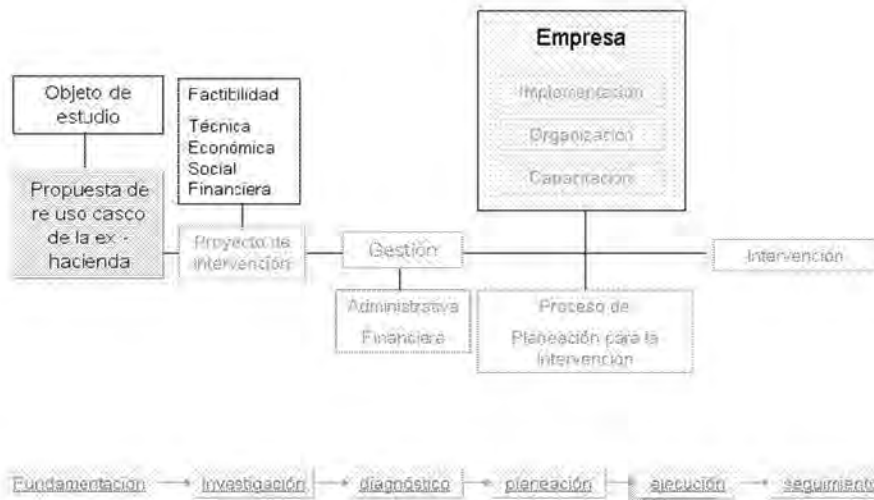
Objeto de estudio

Propuesta de re uso casco de la ex - hacienda

Factibilidad

Técnica
Económica
Social
Financiera

Proyecto de intervención

Gestión

Administrativa
Financiera

Empresa

Implementación

Organización

Capacitación

Proceso de
Planeación para la intervención

Intervención

Fundamentación → Investigación → diagnóstico → planeación → ejecución → seguimiento